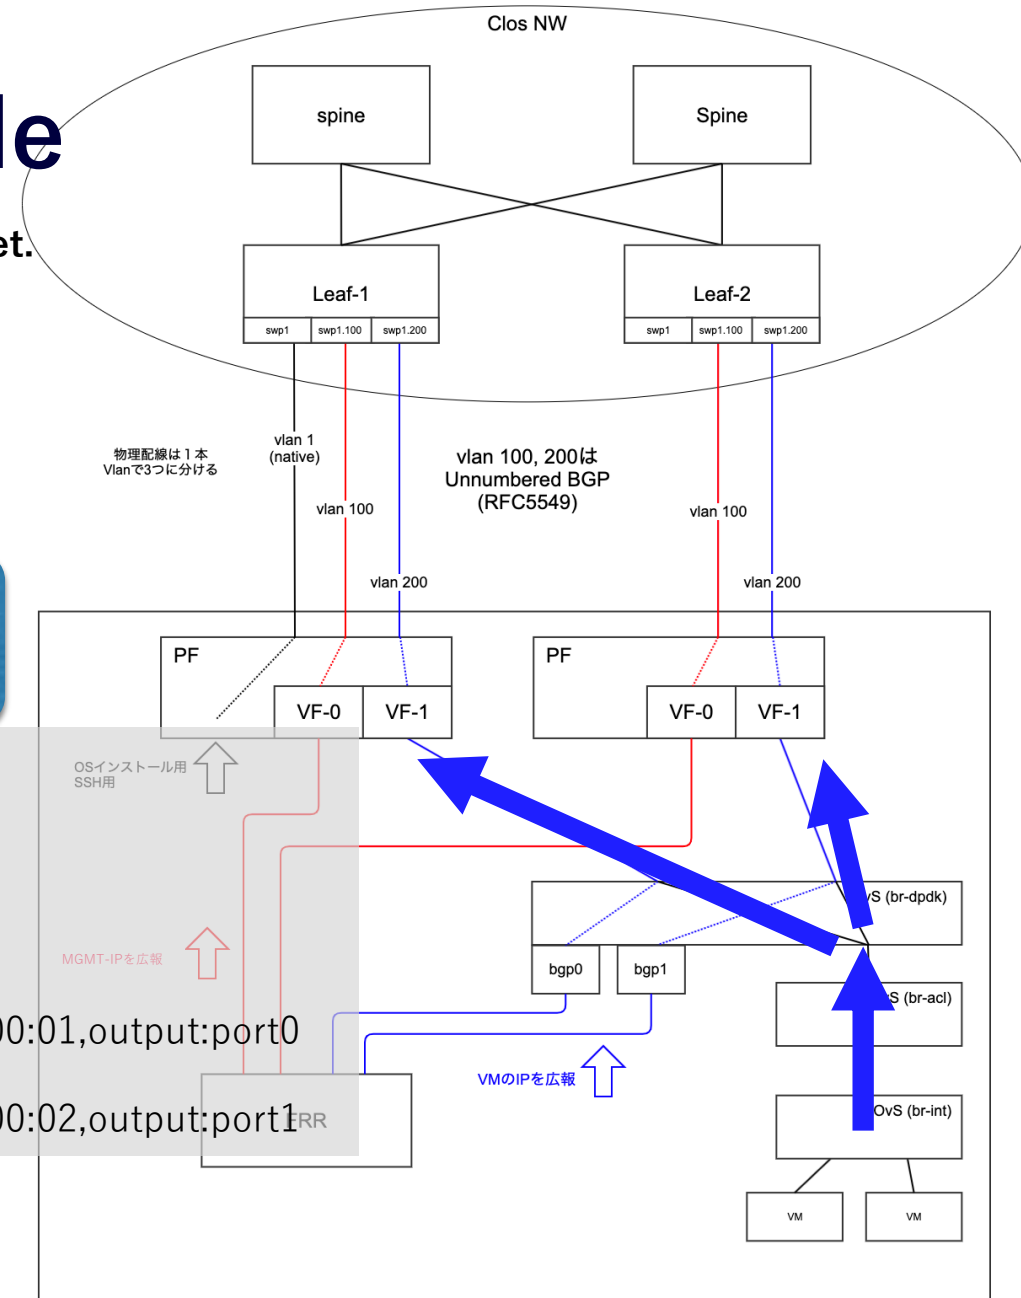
le

et.

Clos NW

spine

Spine

Leaf-1

swp1 swp1.100 swp1.200

Leaf-2

swp1 swp1.100 swp1.200

物理配線は１本
Vlanで3つに分ける

vlan 1
(native)

vlan 100

vlan 200

vlan 100, 200は
Unnumbered BGP
(RFC5549)

vlan 100

vlan 200

PF

VF-0

VF-1

PF

VF-0

VF-1

OSインストール用
SSH用

MGMT-IPを広報

vS (br-dpdk)

bgp0

bgp1

S (br-acl)

00:01,output:port0

00:02,output:port1

FRR

VMのIPを広報

OvS (br-int)

VM

VM